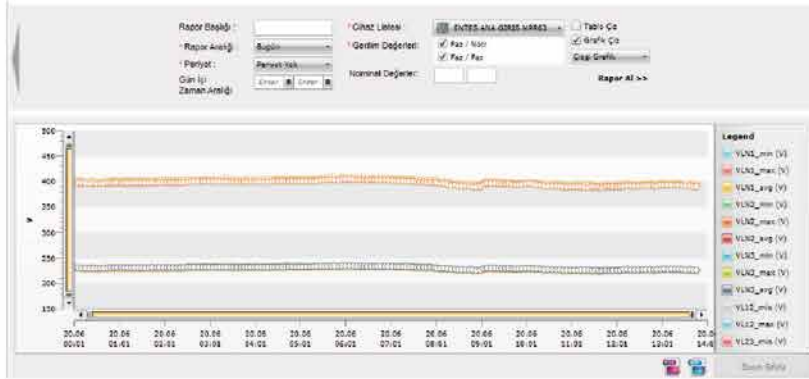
Rapor Başlığı :
* Rapor Aralığı : Bugün
* Periyot : Periyot Yok
Gün İçi Zaman Aralığı : Enter Enter

* Cihaz Listesi : ENTES ANA GİRİŞ MPR63
* Gerilim Değerleri : Faz / Nötr
Faz / Faz
Nominal Değerler :

Tablo Çiz
Grafik Çiz
Çizgi Grafik
Rapor Al >>

500
450
400
350
300
250
200
150

V

20.06 00:01
20.06 01:01
20.06 02:01
20.06 03:01
20.06 04:01
20.06 05:01
20.06 06:01
20.06 07:01
20.06 08:01
20.06 09:01
20.06 10:01
20.06 11:01
20.06 12:01
20.06 13:01
20.0 14:0

Legend
VLN1_min (V)
VLN1_max (V)
VLN1_avg (V)
VLN2_min (V)
VLN2_max (V)
VLN2_avg (V)
VLN3_min (V)
VLN3_max (V)
VLN3_avg (V)
VL12_min (V)
VL12_max (V)
VL23_min (V)

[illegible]